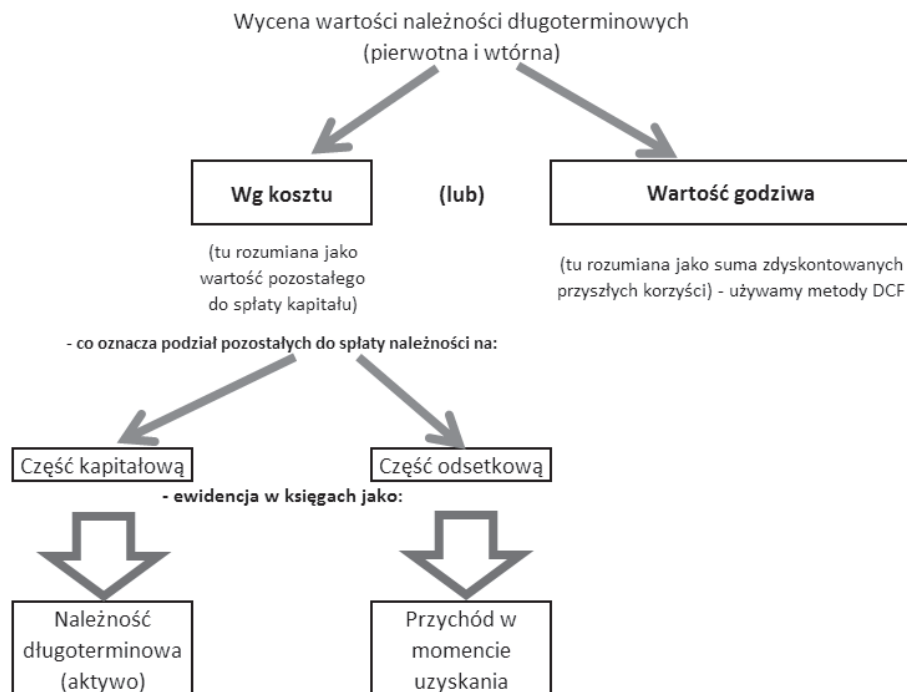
Wycena wartości należności długoterminowych
(pierwotna i wtórna)

Wg kosztu

(lub)

Wartość godziwa

(tu rozumiana jako wartość pozostałego do spłaty kapitału)

(tu rozumiana jako suma zdyskontowanych przyszłych korzyści) - używamy metody DCF

- co oznacza podział pozostałych do spłaty należności na:

Część kapitałową

Część odsetkową

- ewidencja w księgach jako:

Należność długoterminowa (aktywo)

Przychód w momencie uzyskania